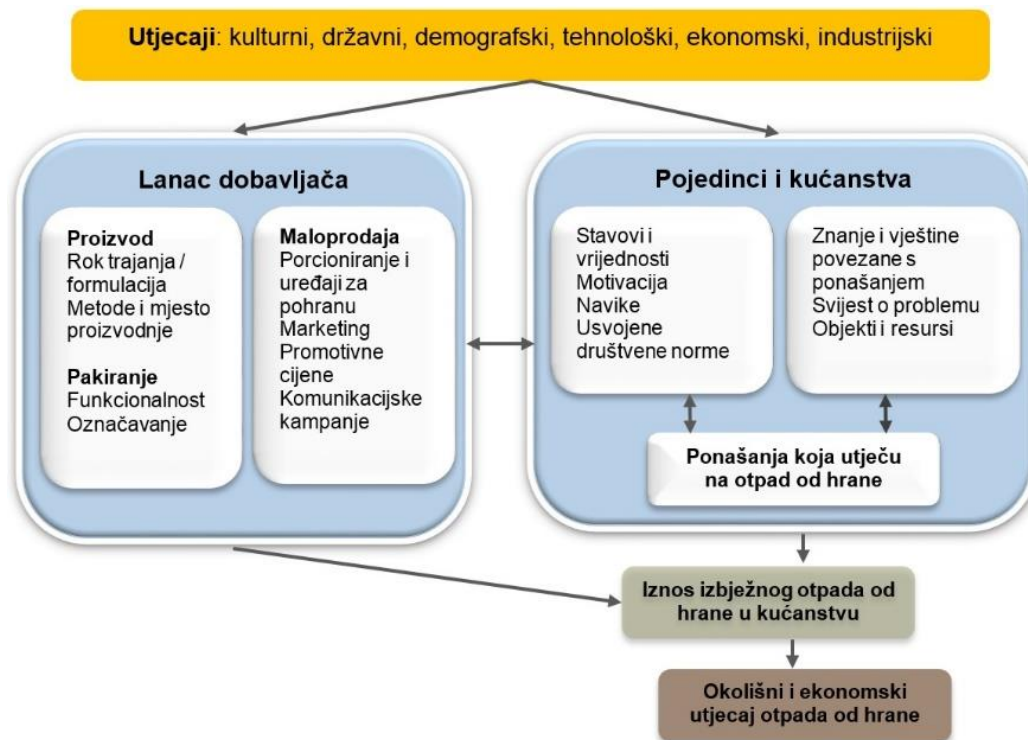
Utjecaji: kulturni, državni, demografski, tehnološki, ekonomski, industrijski

Lanac dobavljača

Proizvod
Rok trajanja / formulacija
Metode i mjesto proizvodnje

Pakiranje
Funkcionalnost
Označavanje

Maloprodaja
Porcioniranje i uređaji za pohranu
Marketing
Promotivne cijene
Komunikacijske kampanje

Pojedinci i kućanstva

Stavovi i vrijednosti
Motivacija
Navike
Usvojene društvene norme

Znanje i vještine povezane s ponašanjem
Svijest o problemu
Objekti i resursi

Ponašanja koja utječu na otpad od hrane

Iznos izbježnog otpada od hrane u kućanstvu

Okolišni i ekonomski utjecaj otpada od hrane